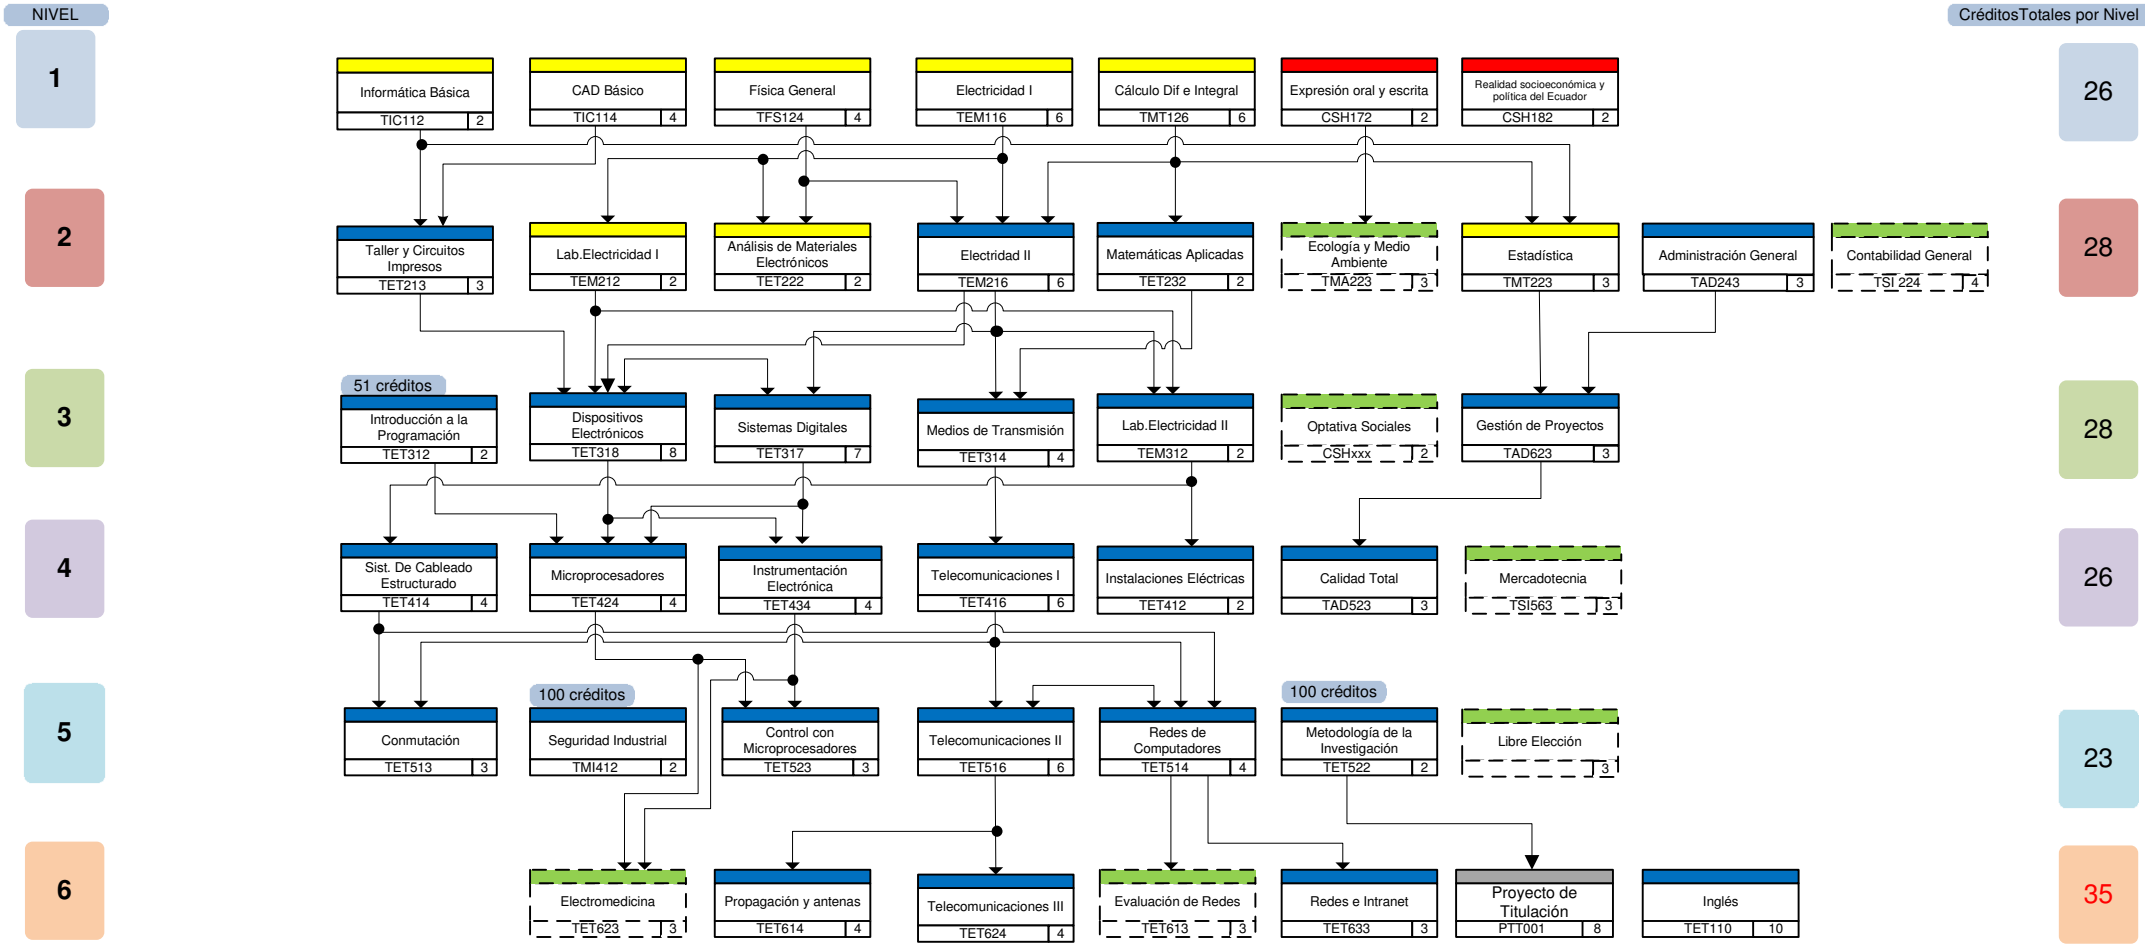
NIVEL

CréditosTotales por Nivel

1

Informática Básica
TIC112 | 2

CAD Básico
TIC114 | 4

Física General
TFS124 | 4

Electricidad I
TEM116 | 6

Cálculo Dif e Integral
TMT126 | 6

Expresión oral y escrita
CSH172 | 2

Realidad socioeconómica y política del Ecuador
CSH182 | 2

26

2

Taller y Circuitos Impresos
TET213 | 3

Lab.Electricidad I
TEM212 | 2

Análisis de Materiales Electrónicos
TET222 | 2

Electridad II
TEM216 | 6

Matemáticas Aplicadas
TET232 | 2

Ecología y Medio Ambiente
TMA223 | 3

Estadística
TMT223 | 3

Administración General
TAD243 | 3

Contabilidad General
TSI 224 | 4

28

3

51 créditos

Introducción a la Programación
TET312 | 2

Dispositivos Electrónicos
TET318 | 8

Sistemas Digitales
TET317 | 7

Medios de Transmisión
TET314 | 4

Lab.Electricidad II
TEM312 | 2

Optativa Sociales
CSHxxx | 2

Gestión de Proyectos
TAD623 | 3

28

4

Sist. De Cableado Estructurado
TET414 | 4

Microprocesadores
TET424 | 4

Instrumentación Electrónica
TET434 | 4

Telecomunicaciones I
TET416 | 6

Instalaciones Eléctricas
TET412 | 2

Calidad Total
TAD523 | 3

Mercadotecnia
TSI563 | 3

26

5

100 créditos

100 créditos

Conmutación
TET513 | 3

Seguridad Industrial
TMI412 | 2

Control con Microprocesadores
TET523 | 3

Telecomunicaciones II
TET516 | 6

Redes de Computadores
TET514 | 4

Metodología de la Investigación
TET522 | 2

Libre Elección
3

23

6

Electromedicina
TET623 | 3

Propagación y antenas
TET614 | 4

Telecomunicaciones III
TET624 | 4

Evaluación de Redes
TET613 | 3

Redes e Intranet
TET633 | 3

Proyecto de Titulación
PTT001 | 8

Inglés
TET110 | 10

35